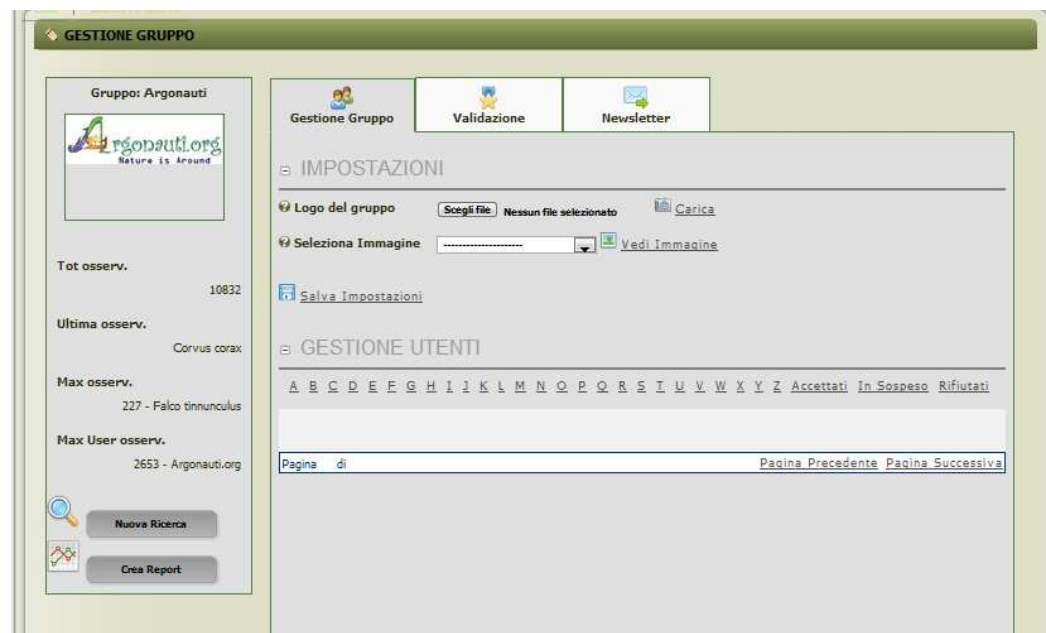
GESTIONE GRUPPO

Gruppo: Argonauti

Argonauti.org
Nature is Around

Tot osserv.
10832

Ultima osserv.
Corvus corax

Max osserv.
227 - Falco tinnunculus

Max User osserv.
2653 - Argonauti.org

Nuova Ricerca

Crea Report

Gestione Gruppo | Validazione | Newsletter

IMPOSTAZIONI

Logo del gruppo Scegli file Nessun file selezionato Carica

Seleziona Immagine ------------------- Vedi Immagine

Salva Impostazioni

GESTIONE UTENTI

A B C D E F G H I J K L M N O P Q R S T U V W X Y Z Accettati In Sospeso Rifiutati

Pagina di Pagina Precedente Pagina Successiva